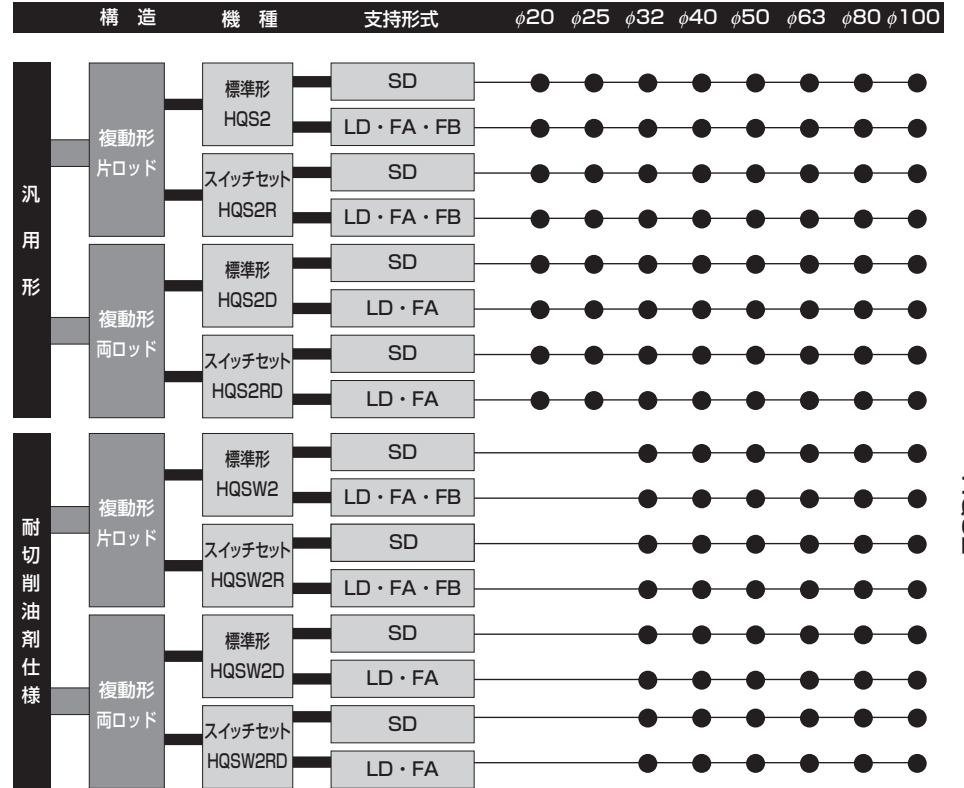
| 構造 | | 機種 | 支持形式 | $\phi$20 | $\phi$25 | $\phi$32 | $\phi$40 | $\phi$50 | $\phi$63 | $\phi$80 | $\phi$100 |
|---|---|---|---|---|---|---|---|---|---|---|---|
| 汎用形 | 複動形 片ロッド | 標準形 HQS2 | SD | ● | ● | ● | ● | ● | ● | ● | ● |
| | | | LD・FA・FB | ● | ● | ● | ● | ● | ● | ● | ● |
| | | スイッチセット HQS2R | SD | ● | ● | ● | ● | ● | ● | ● | ● |
| | | | LD・FA・FB | ● | ● | ● | ● | ● | ● | ● | ● |
| | 複動形 両ロッド | 標準形 HQS2D | SD | ● | ● | ● | ● | ● | ● | ● | ● |
| | | | LD・FA | ● | ● | ● | ● | ● | ● | ● | ● |
| | | スイッチセット HQS2RD | SD | ● | ● | ● | ● | ● | ● | ● | ● |
| | | | LD・FA | ● | ● | ● | ● | ● | ● | ● | ● |
| 耐切削油剤仕様 | 複動形 片ロッド | 標準形 HQSW2 | SD | | | ● | ● | ● | ● | ● | ● |
| | | | LD・FA・FB | | | ● | ● | ● | ● | ● | ● |
| | | スイッチセット HQSW2R | SD | | | ● | ● | ● | ● | ● | ● |
| | | | LD・FA・FB | | | ● | ● | ● | ● | ● | ● |
| | 複動形 両ロッド | 標準形 HQSW2D | SD | | | ● | ● | ● | ● | ● | ● |
| | | | LD・FA | | | ● | ● | ● | ● | ● | ● |
| | | スイッチセット HQSW2RD | SD | | | ● | ● | ● | ● | ● | ● |
| | | | LD・FA | | | ● | ● | ● | ● | ● | ● |